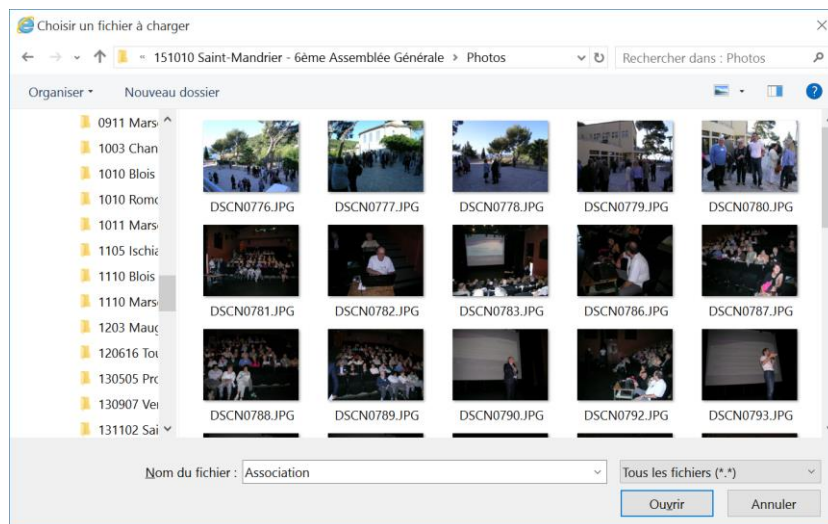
Choisir un fichier à charger

« 151010 Saint-Mandrier - 6ème Assemblée Générale › Photos

Rechercher dans : Photos

Organiser ▾ Nouveau dossier

0911 Mars
1003 Chan
1010 Blois
1010 Romo
1011 Mars
1105 Ischia
1110 Blois
1110 Mars
1203 Maug
120616 Tou
130505 Pro
130907 Ver
131102 Sai

DSCN0776.JPG
DSCN0777.JPG
DSCN0778.JPG
DSCN0779.JPG
DSCN0780.JPG
DSCN0781.JPG
DSCN0782.JPG
DSCN0783.JPG
DSCN0786.JPG
DSCN0787.JPG
DSCN0788.JPG
DSCN0789.JPG
DSCN0790.JPG
DSCN0792.JPG
DSCN0793.JPG

Nom du fichier : Association

Tous les fichiers (*.*)

Ouvrir

Annuler